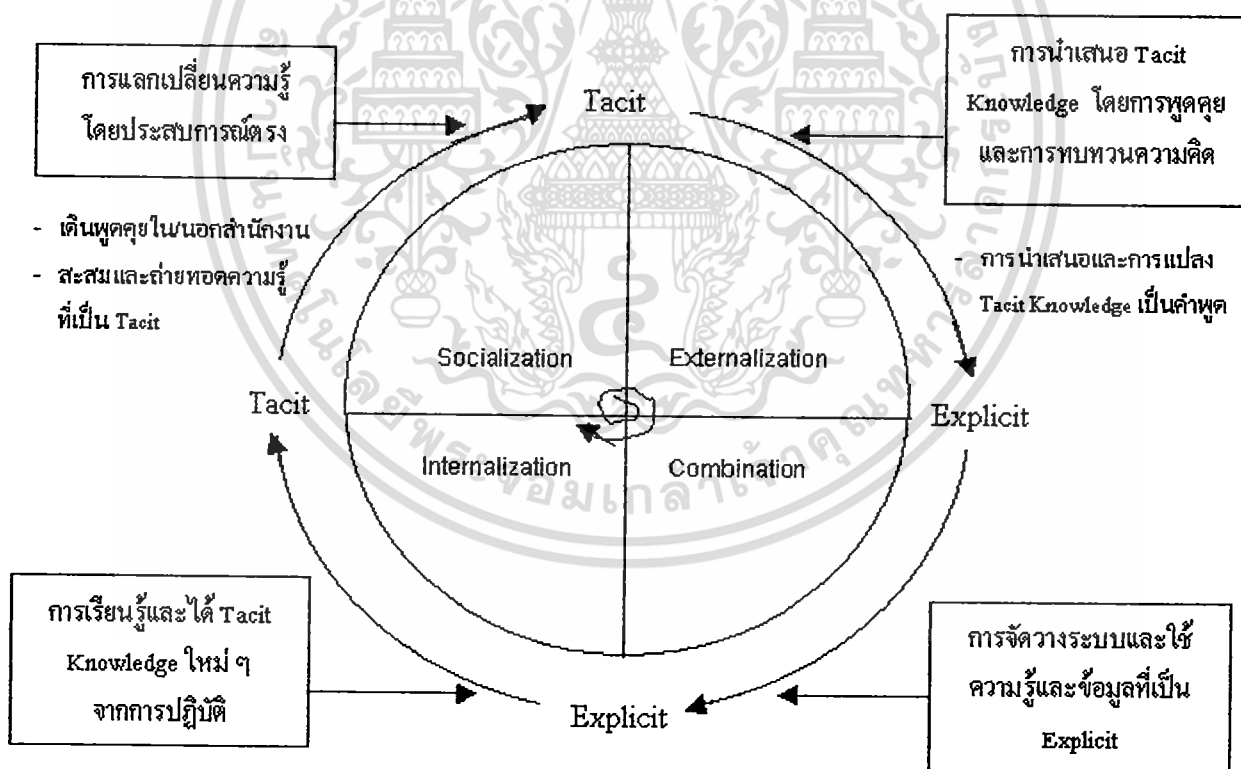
การแลกเปลี่ยนความรู้โดยประสบการณ์ตรง

Tacit

การนำเสนอ Tacit Knowledge โดยการพูดคุยและการทบทวนความคิด

- เดินพูดคุยใน/นอกสำนักงาน
- สะสมและถ่ายทอดความรู้ที่เป็น Tacit

- การนำเสนอและการแปลง Tacit Knowledge เป็นคำพูด

Socialization

Externalization

Tacit

Explicit

Internalization

Combination

การเรียนรู้และได้ Tacit Knowledge ใหม่ ๆ จากการปฏิบัติ

Explicit

การจัดวางระบบและใช้ความรู้และข้อมูลที่เป็น Explicit